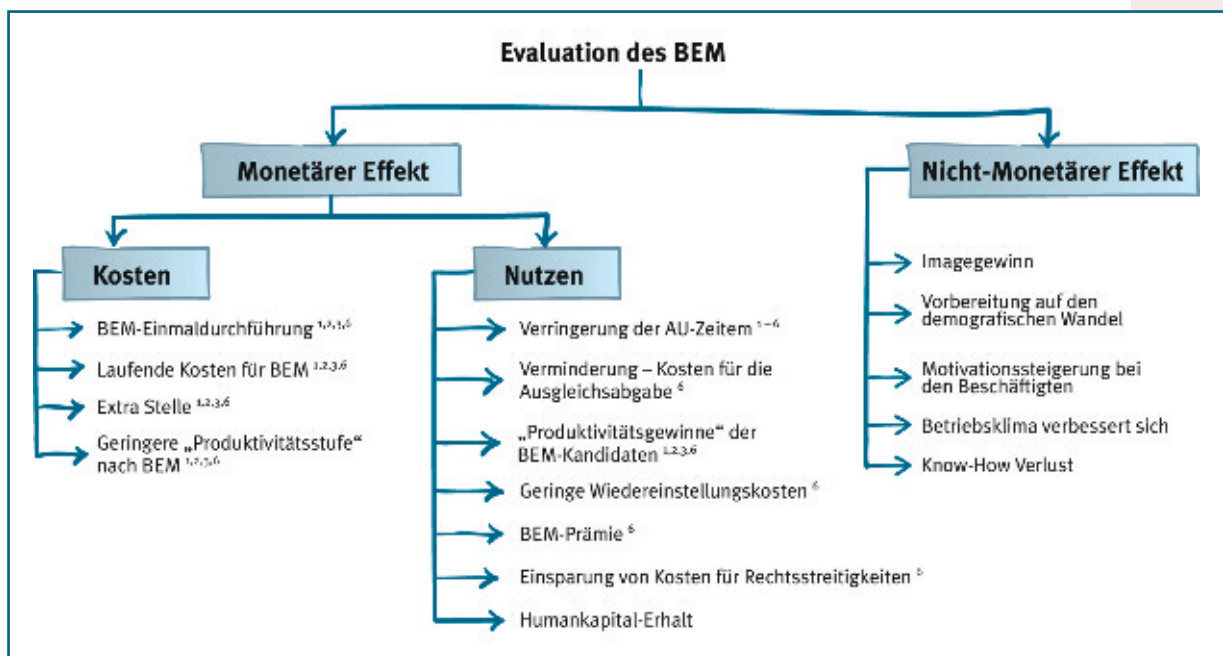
Evaluation des BEM

Monetärer Effekt

Kosten

BEM-Einmaldurchführung $^{1,2,3,6}$

Laufende Kosten für BEM $^{1,2,3,6}$

Extra Stelle $^{1,2,3,6}$

Geringere „Produktivitätsstufe“ nach BEM $^{1,2,3,6}$

Nutzen

Verringerung der AU-Zeitem $^{1-6}$

Verminderung – Kosten für die Ausgleichsabgabe $^{6}$

„Produktivitätsgewinne“ der BEM-Kandidaten $^{1,2,3,6}$

Geringe Wiedereinstellungskosten $^{6}$

BEM-Prämie $^{6}$

Einsparung von Kosten für Rechtsstreitigkeiten $^{5}$

Humankapital-Erhalt

Nicht-Monetärer Effekt

Imagegewinn

Vorbereitung auf den demografischen Wandel

Motivationssteigerung bei den Beschäftigten

Betriebsklima verbessert sich

Know-How Verlust